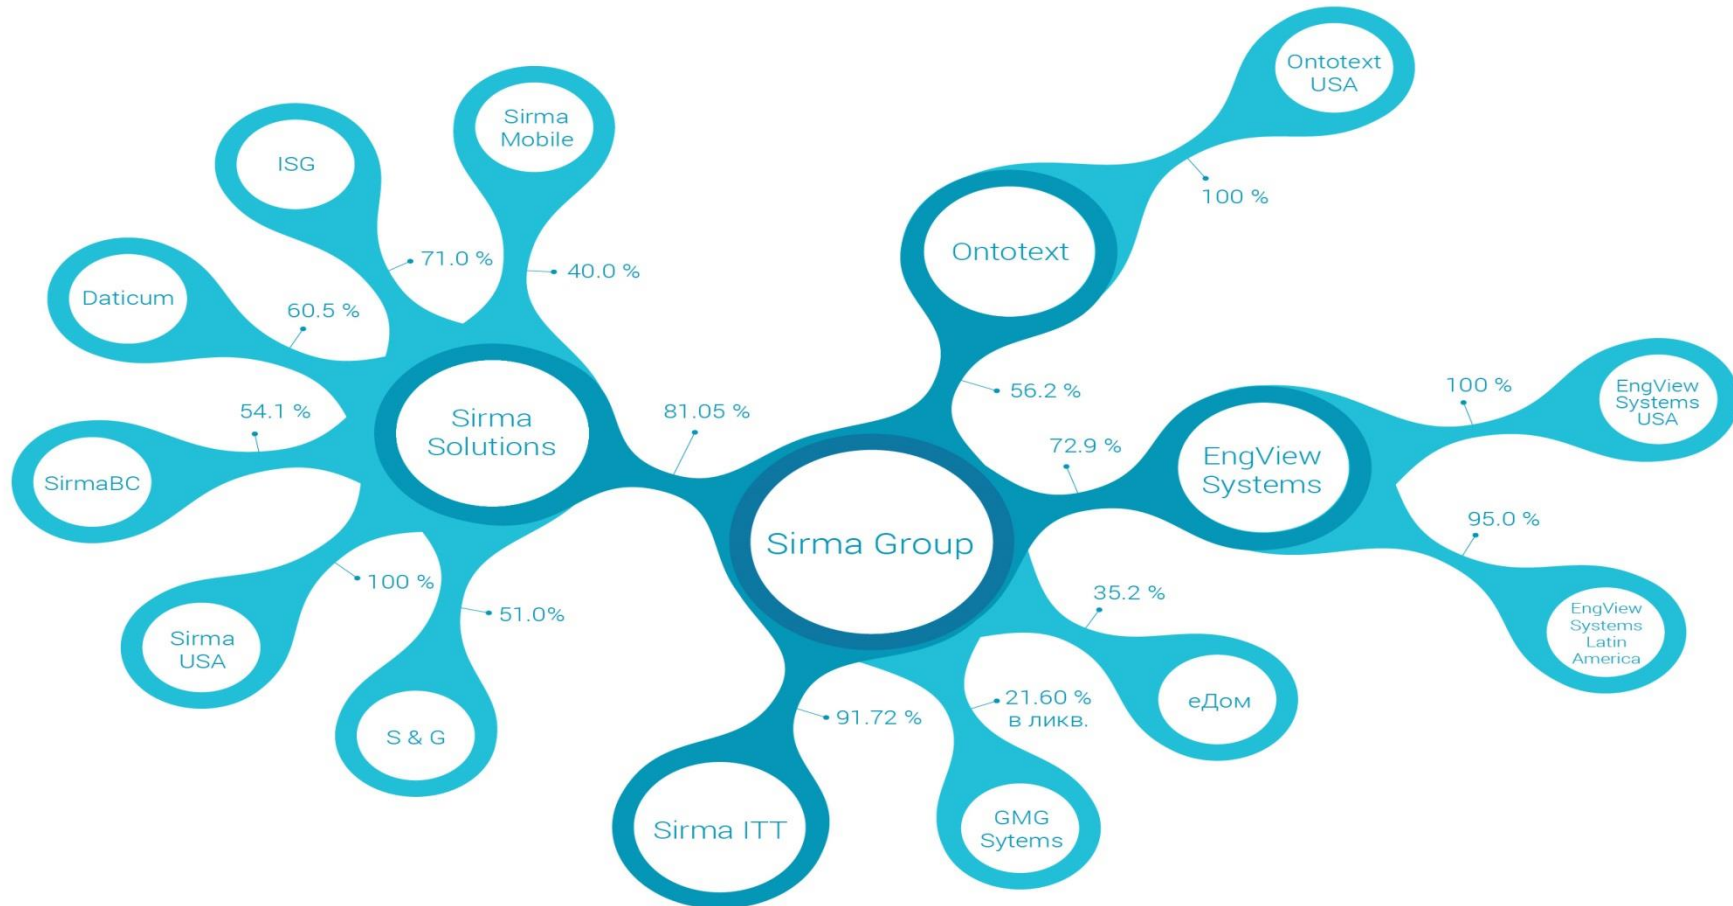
Ontotext USA

100 %

Sirma Mobile

ISG

71.0 %

40.0 %

Ontotext

Daticum

60.5 %

56.2 %

100 %

EngView Systems USA

54.1 %

Sirma Solutions

81.05 %

72.9 %

EngView Systems

SirmaBC

Sirma Group

95.0 %

100 %

51.0%

35.2 %

EngView Systems Latin America

Sirma USA

21.60 % в ликв.

еДом

S & G

91.72 %

Sirma ITT

GMG Sytems